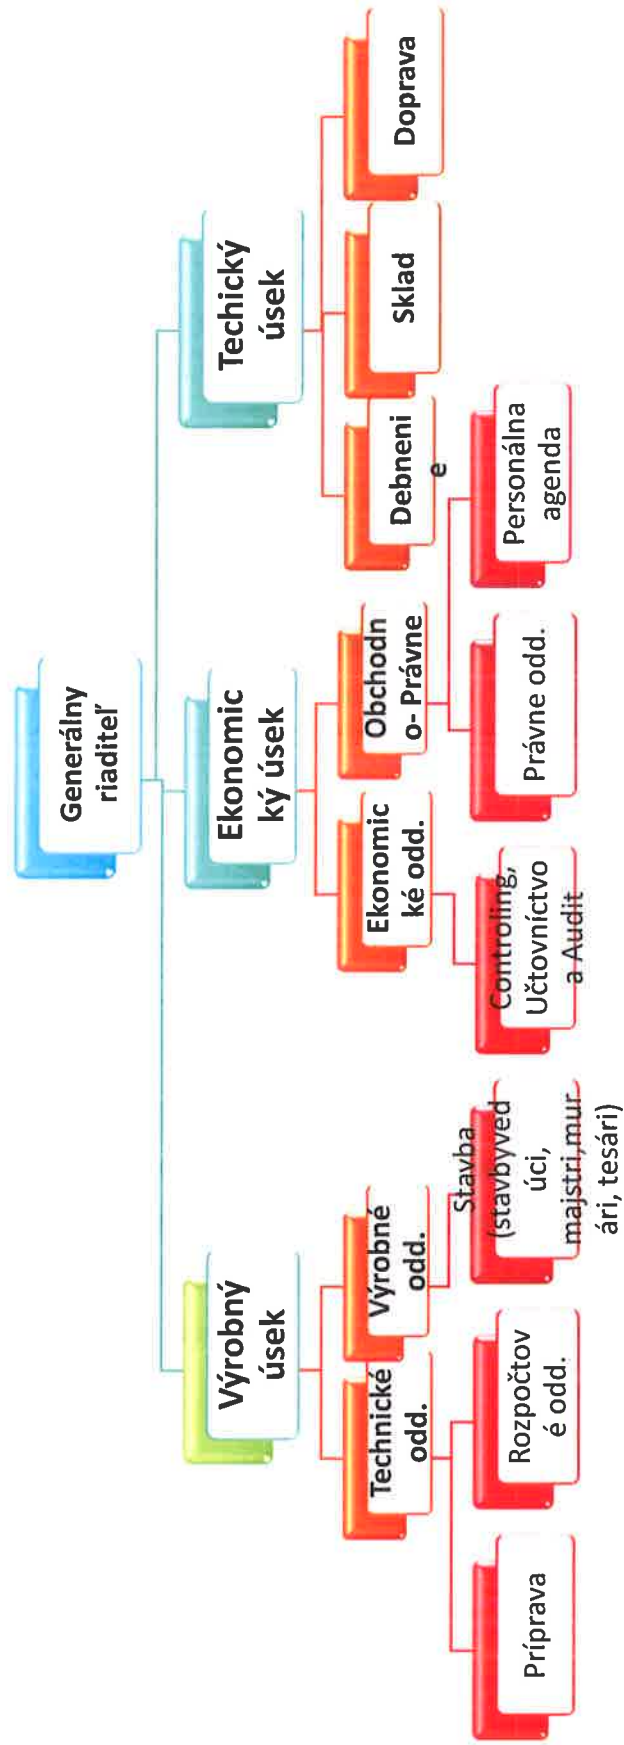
Generálny riaditeľ

Výrobný úsek

Ekonomický úsek

Techický úsek

Technické odd.

Výrobné odd.

Ekonomické odd.

Obchodno- Právne

Debnenie

Sklad

Doprava

Príprava

Rozpočtové odd.

Stavba (stavbyvedúci, majstri,murári, tesári)

Controling, Účtovníctvo a Audit

Právne odd.

Personálna agenda